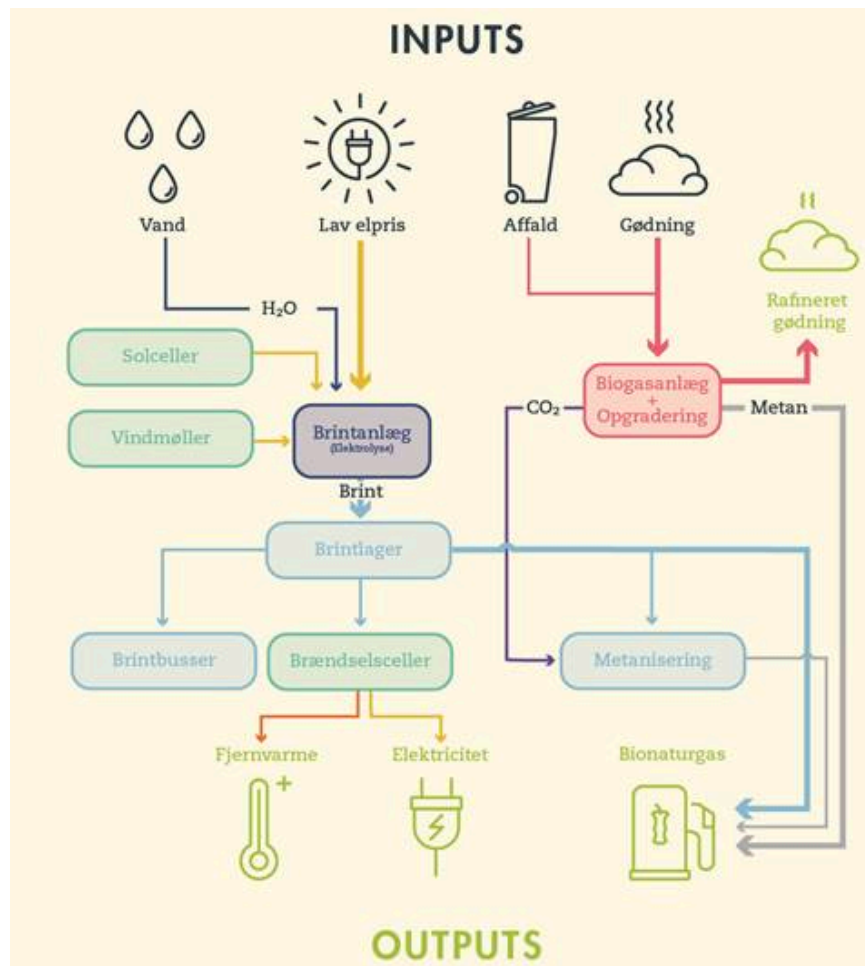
INPUTS

Vand

Lav elpris

Affald

Gødning

Raffineret gødning

$H_2O$

Solceller

Vindmøller

Brintanlæg
(Elektrolyse)

Biogasanlæg
+
Opgradering

$CO_2$

Metan

Brint

Brintlager

Brintbusser

Brændselsceller

Metanisering

Fjernvarme

Elektricitet

Bionaturgas

OUTPUTS